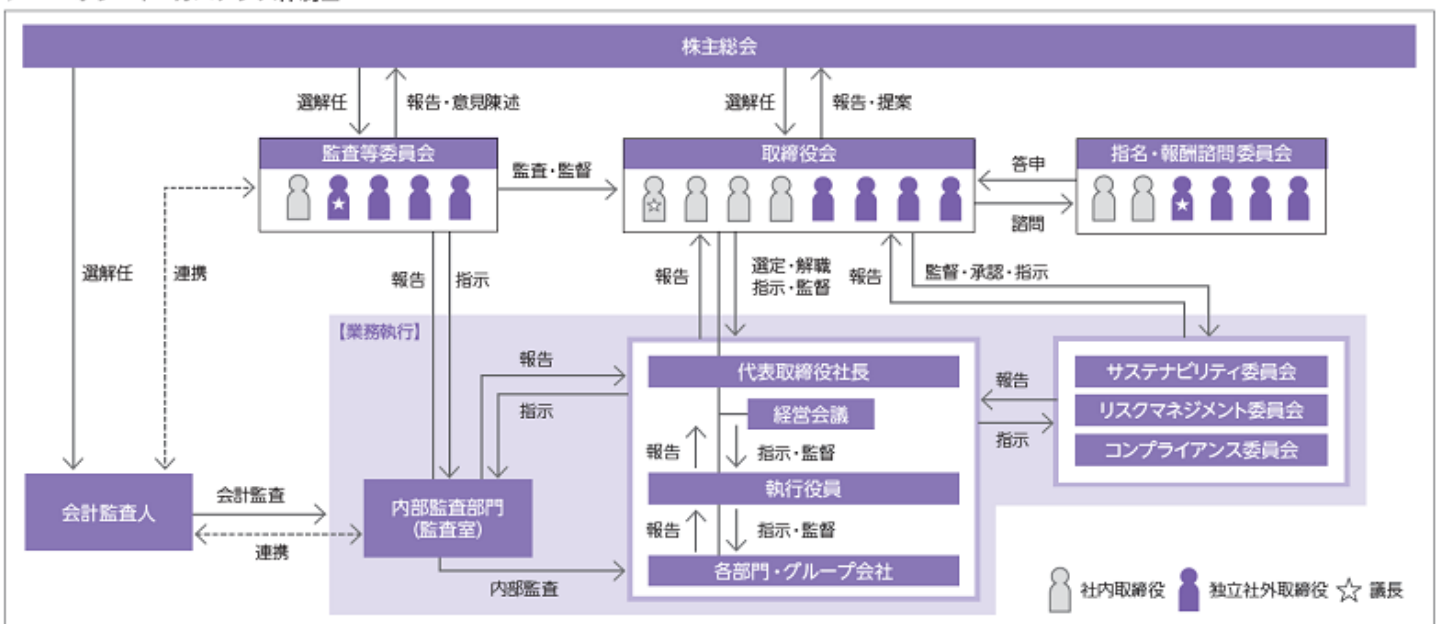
株主総会

選解任
報告・意見陳述
選解任
報告・提案

監査等委員会
監査・監督
取締役会
答申
諮問
指名・報酬諮問委員会

選解任
連携
報告
指示
報告
選定・解職
指示・監督
報告
監督・承認・指示

【業務執行】
報告
指示
代表取締役社長
経営会議
報告
指示・監督
執行役員
報告
指示・監督
各部門・グループ会社

報告
指示
サステナビリティ委員会
リスクマネジメント委員会
コンプライアンス委員会

会計監査人
会計監査
連携
内部監査部門
(監査室)
内部監査

社内取締役
独立社外取締役
☆ 議長